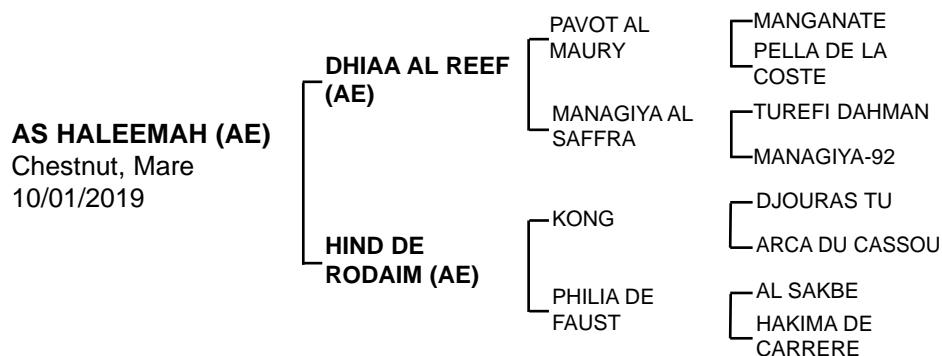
AS HALEEMAH (AE)
Chestnut, Mare
10/01/2019

DHIAA AL REEF (AE)

PAVOT AL MAURY

MANGANATE

PELLA DE LA COSTE

MANAGIYA AL SAFFRA

TUREFI DAHMAN

MANAGIYA-92

HIND DE RODAIM (AE)

KONG

DJOURAS TU

ARCA DU CASSOU

PHILIA DE FAUST

AL SAKBE

HAKIMA DE CARRERE